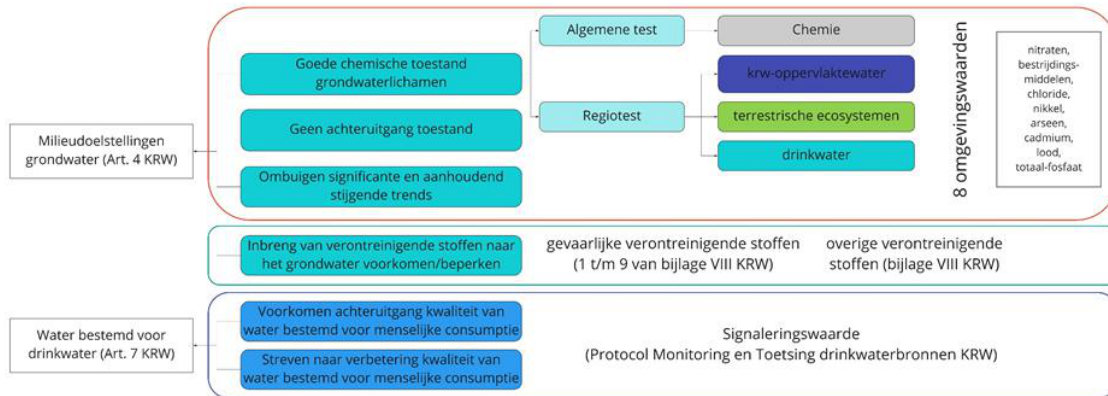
Milieudoelstellingen grondwater (Art. 4 KRW)

Goede chemische toestand grondwaterlichamen

Geen achteruitgang toestand

Ombuigen significante en aanhoudend stijgende trends

Algemene test

Regiotest

Chemie

krw-oppervlaktewater

terrestrische ecosystemen

drinkwater

8 omgevingswaarden

nitraten, bestrijdingsmiddelen, chloride, nikkel, arseen, cadmium, lood, totaal-fosfaat

Inbreng van verontreinigende stoffen naar het grondwater voorkomen/beperken

gevaarlijke verontreinigende stoffen (1 t/m 9 van bijlage VIII KRW)

overige verontreinigende stoffen (bijlage VIII KRW)

Water bestemd voor drinkwater (Art. 7 KRW)

Voorkomen achteruitgang kwaliteit van water bestemd voor menselijke consumptie

Streven naar verbetering kwaliteit van water bestemd voor menselijke consumptie

Signaleringswaarde (Protocol Monitoring en Toetsing drinkwaterbronnen KRW)